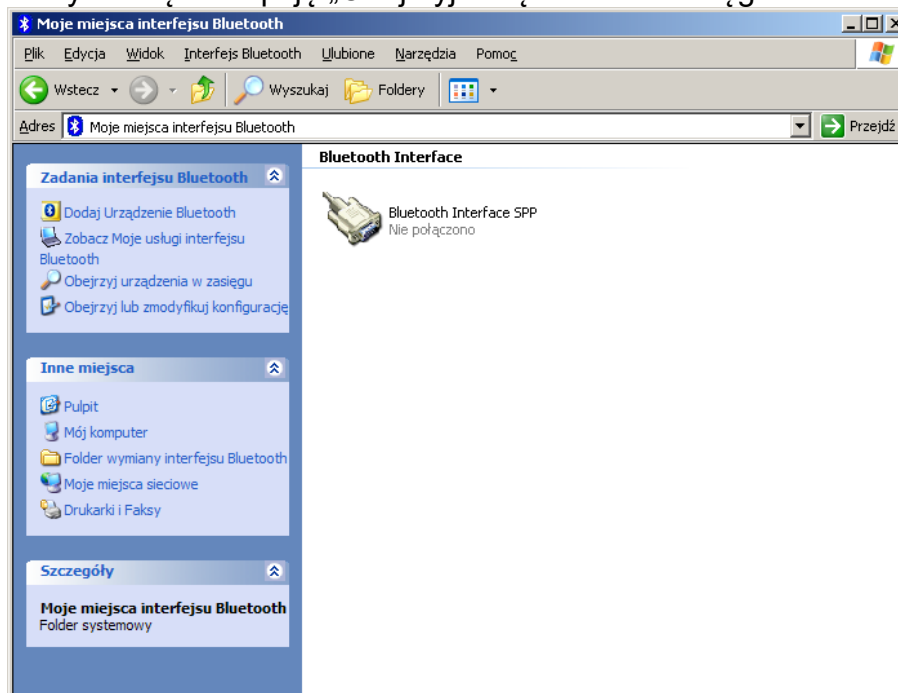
Moje miejsca interfejsu Bluetooth

Plik Edycja Widok Interfejs Bluetooth Ulubione Narzędzia Pomoc

Wstecz Wyszukaj Foldery

Adres Moje miejsca interfejsu Bluetooth Przejdź

Zadania interfejsu Bluetooth

Dodaj Urządzenie Bluetooth
Zobacz Moje usługi interfejsu Bluetooth
Obejrzyj urządzenia w zasięgu
Obejrzyj lub zmodyfikuj konfigurację

Inne miejsca

Pulpit
Mój komputer
Folder wymiany interfejsu Bluetooth
Moje miejsca sieciowe
Drukarki i Faksy

Szczegóły

Moje miejsca interfejsu Bluetooth
Folder systemowy

Bluetooth Interface

Bluetooth Interface SPP
Nie połączono